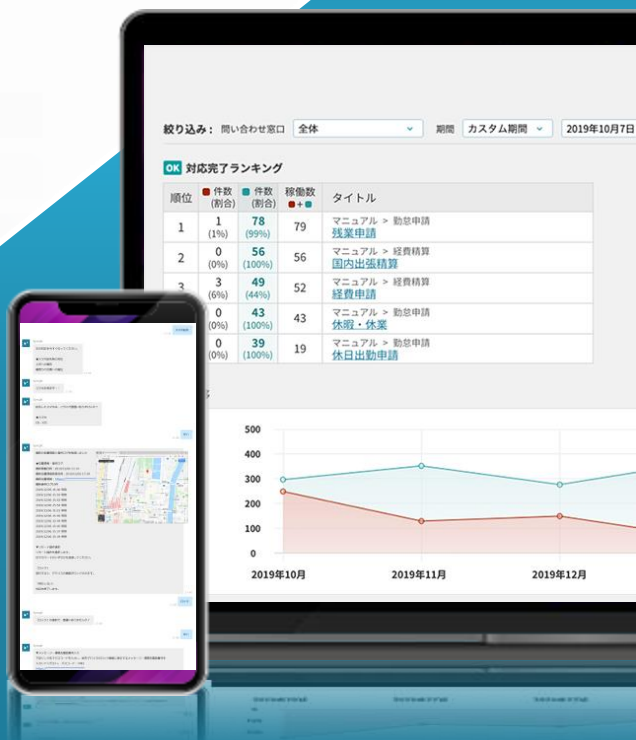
絞り込み： 問い合わせ窓口 全体 期間 カスタム期間 2019年10月7日

OK 対応完了ランキング

| 順位 | 件数 (割合) | 件数 (割合) | 稼働数 + | タイトル |
|---|---|---|---|---|
| 1 | 1 (1%) | 78 (99%) | 79 | マニュアル > 勤怠申請 残業申請 |
| 2 | 0 (0%) | 56 (100%) | 56 | マニュアル > 経費精算 国内出張精算 |
| 3 | 3 (6%) | 49 (44%) | 52 | マニュアル > 経費精算 経費精算 |
|  | 0 (0%) | 43 (100%) | 43 | マニュアル > 勤怠申請 休暇・休業 |
|  | 0 (0%) | 39 (100%) | 19 | マニュアル > 勤怠申請 休日出勤申請 |

500
400
300
200
100
0
2019年10月
2019年11月
2019年12月